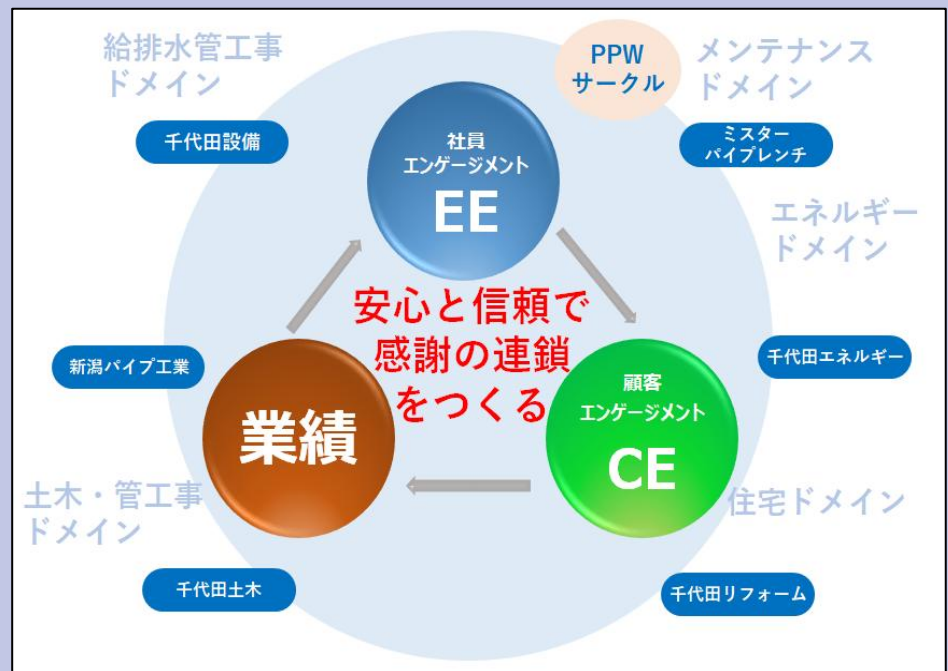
給排水管工事
ドメイン

PPW
サークル

メンテナンス
ドメイン

千代田設備

社員
エンゲージメント
EE

ミスター
パイプレンチ

エネルギー
ドメイン

安心と信頼で
感謝の連鎖
をつくる

新潟パイプ工業

千代田エネルギー

業績

顧客
エンゲージメント
CE

土木・管工事
ドメイン

住宅ドメイン

千代田土木

千代田リフォーム